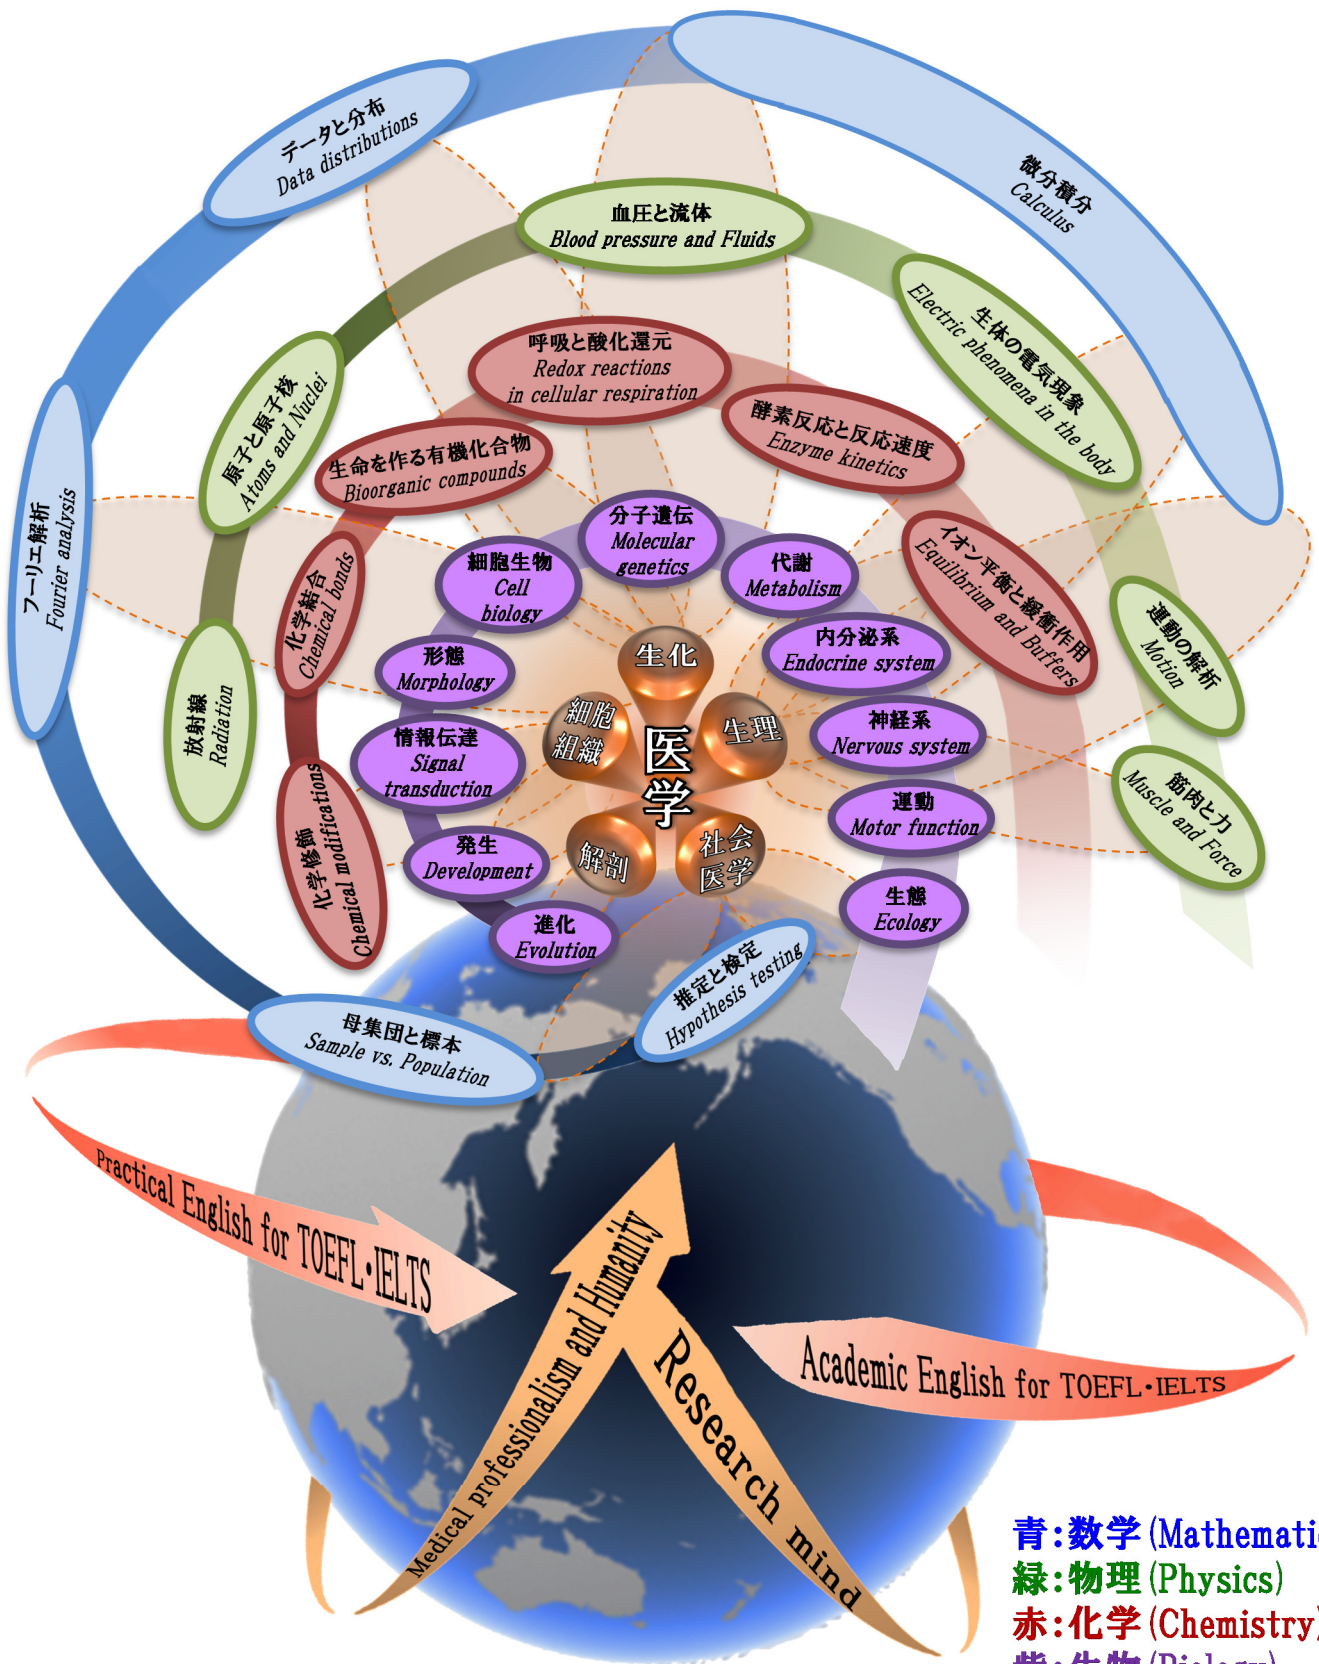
データと分布
Data distributions

微分積分
Calculus

血圧と流体
Blood pressure and Fluids

生体の電気現象
Electric phenomena in the body

原子と原子核
Atoms and Nuclei

呼吸と酸化還元
Redox reactions in cellular respiration

酵素反応と反応速度
Enzyme kinetics

生命を作る有機化合物
Bioorganic compounds

フーリエ解析
Fourier analysis

分子遺伝
Molecular genetics

細胞生物
Cell biology

代謝
Metabolism

イオン平衡と緩衝作用
Equilibrium and Buffers

運動の解析
Motion

化学結合
Chemical bonds

内分泌系
Endocrine system

形態
Morphology

生化

細胞組織

医学

生理

神経系
Nervous system

放射線
Radiation

情報伝達
Signal transduction

筋肉と力
Muscle and Force

運動
Motor function

化学修飾
Chemical modifications

発生
Development

解剖

社会医学

生態
Ecology

進化
Evolution

推定と検定
Hypothesis testing

母集団と標本
Sample vs. Population

Practical English for TOEFL·IELTS

Medical professionalism and Humanity

Research mind

Academic English for TOEFL·IELTS

青:数学(Mathemati
緑:物理(Physics)
赤:化学(Chemistry
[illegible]